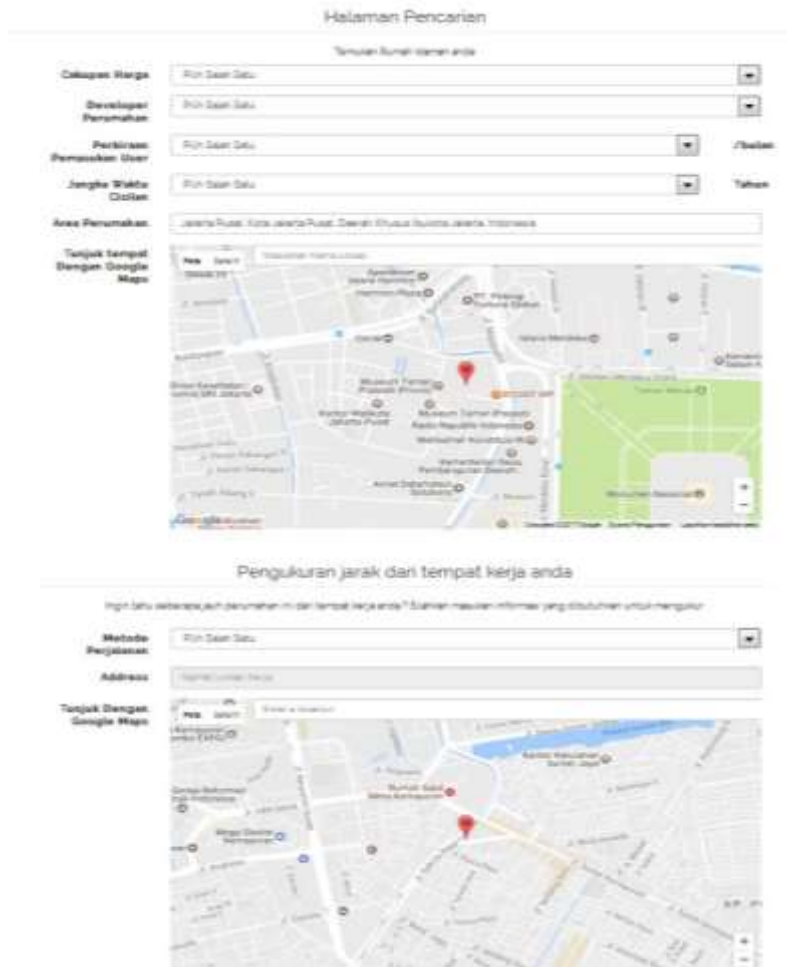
Halaman Pencarian

Temukan Rumah Idaman anda

Cakupan Harga | Pilih Salah Satu

Developer Perumahan | Pilih Salah Satu

Perkiraan Pemasukan User | Pilih Salah Satu | /bulan

Jangka Waktu Cicilan | Pilih Salah Satu | Tahun

Area Perumahan | Jakarta Pusat, Kota Jakarta Pusat, Daerah Khusus Ibukota Jakarta, Indonesia

Tunjuk tempat Dengan Google Maps

Peta Satelit | Masukkan Nama Lokasi

Museum Taman Prasasti
Kantor Walikota Jakarta Pusat
Museum Taman Prasasti
Radio Republik Indonesia
Monumen Nasional

Google

Pengukuran jarak dari tempat kerja anda

Ingin tahu seberapa jauh perumahan ini dari tempat kerja anda? Silahkan masukan informasi yang dibutuhkan untuk mengukur

Metode Perjalanan | Pilih Salah Satu

Address | Nama Lokasi Kerja

Tunjuk Dengan Google Maps

Peta Satelit | Enter a location

Kantor Kelurahan
Rumah Sakit